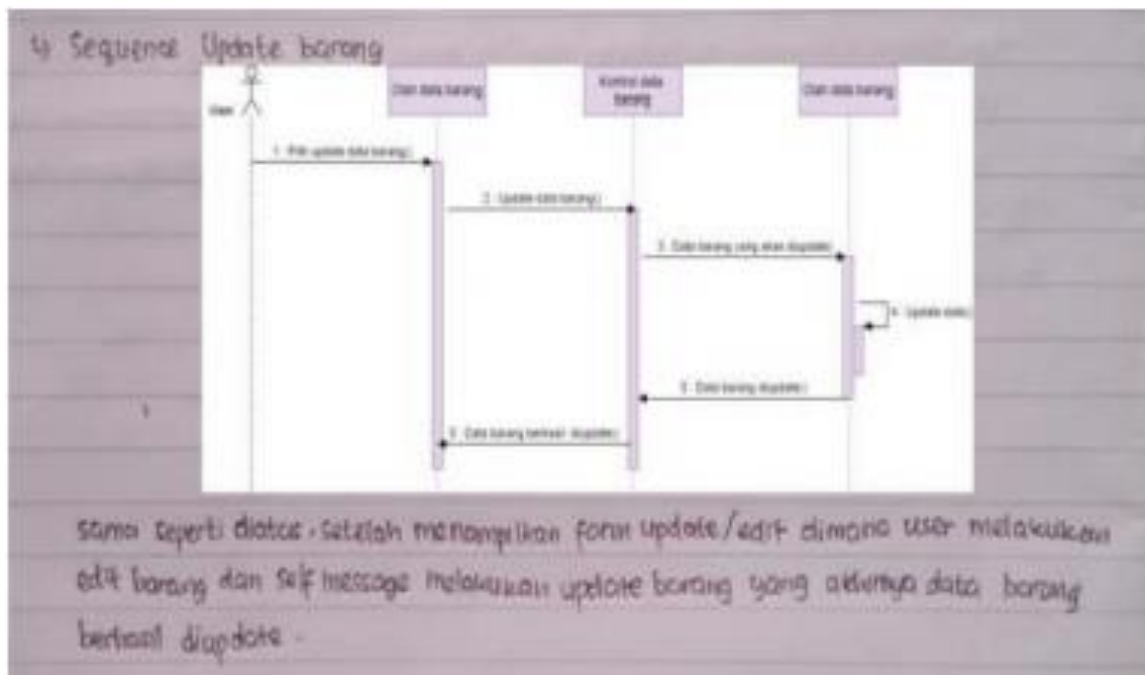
4) Sequence Update barang

User

Olah data barang

Kontrol data barang

Olah data barang

1. Pilih update data barang()

2. Update data barang()

3. Data barang yang akan diupdate()

4. Update data()

5. Data barang diupdate()

6. Data barang berhasil diupdate()

sama seperti diatas, setelah menampilkan form update/edit dimana user melakukan edit barang dan self message melakukan update barang yang akhirnya data barang berhasil diupdate.